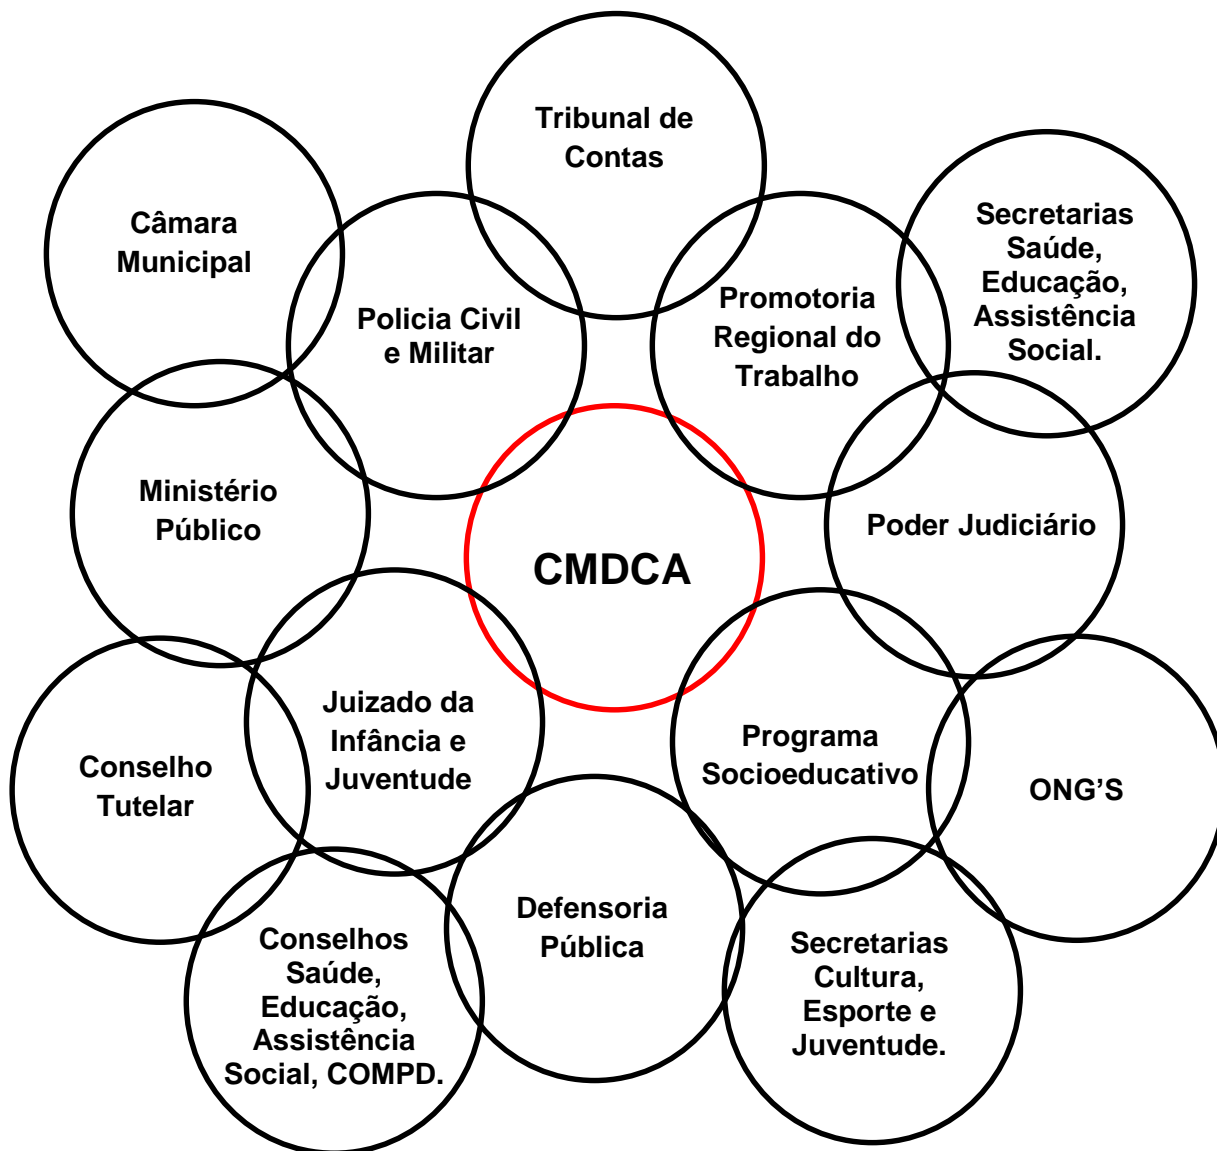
Tribunal de Contas

Câmara Municipal

Secretarias Saúde, Educação, Assistência Social.

Policia Civil e Militar

Promotoria Regional do Trabalho

Ministério Público

CMDCA

Poder Judiciário

Juizado da Infância e Juventude

Programa Socioeducativo

Conselho Tutelar

ONG'S

Defensoria Pública

Conselhos Saúde, Educação, Assistência Social, COMPD.

Secretarias Cultura, Esporte e Juventude.